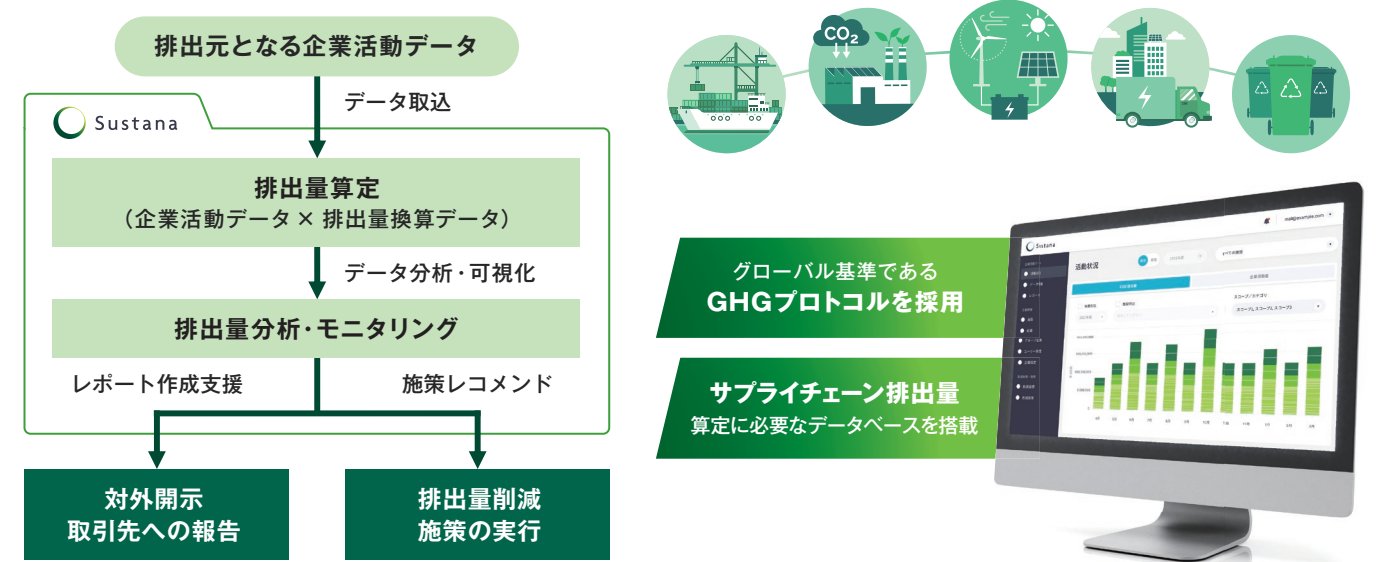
排出元となる企業活動データ

データ取込

Sustana

排出量算定
（企業活動データ × 排出量換算データ）

データ分析・可視化

排出量分析・モニタリング

レポート作成支援

施策レコメンド

対外開示
取引先への報告

排出量削減
施策の実行

$CO_2$

グローバル基準である
GHGプロトコルを採用

サプライチェーン排出量
算定に必要なデータベースを搭載

Sustana

活動状況

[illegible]